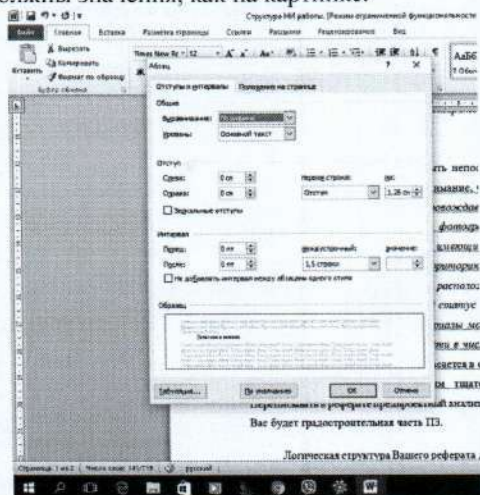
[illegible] значения, как на картинке.

Структура НИ работы. [Режим ограниченной функциональности]

Файл Главная Вставка Разметка страницы Ссылки Рассылки Рецензирование Вид

Вырезать
Копировать
Вставить
Формат по образцу
Буфер обмена

Times New Roman 12

АаБб

Абзац ? ×

Отступы и интервалы Положение на странице

Общие
Выравнивание: По ширине
Уровень: Основной текст

Отступ
Слева: 0 см
Справа: 0 см
первая строка: Отступ
на: 1,25 см
Зеркальные отступы

Интервал
Перед: 0 пт
После: 0 пт
междустрочный: 1,5 строки
значение:
Не добавлять интервал между абзацами одного стиля

Образец

Табуляция... По умолчанию ОК Отмена

ть непос
внимание,
овождая
фотогр
кзенции
торик
располо
ешатие
лазы мо
в числ
ается в
м тщат
Переписывается в реферате предварительный анализ

Вас будет градостроительная часть ПЗ.

Логическая структура Вашего реферата

Страница: 1 из 2 Число слов: 341/719 русский